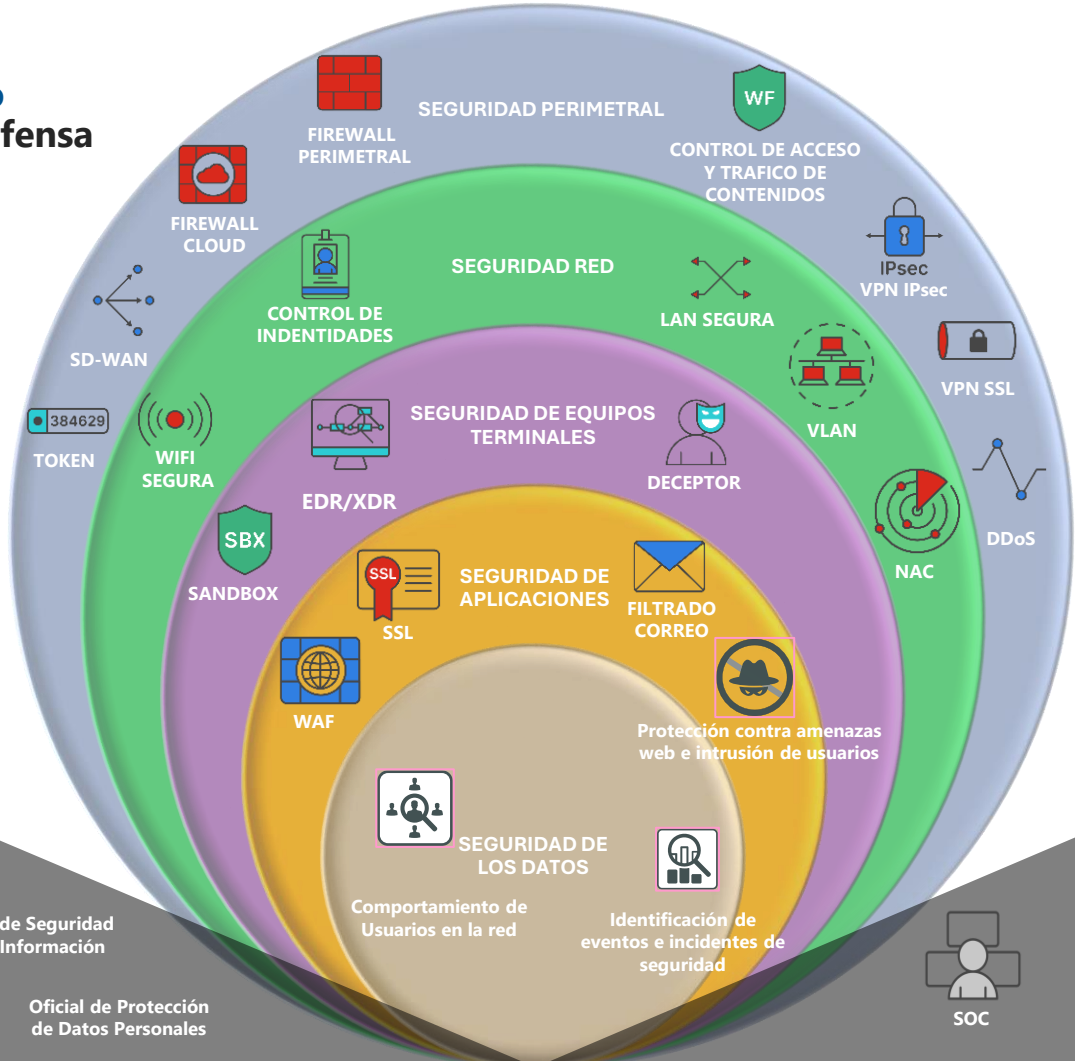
fensa

SEGURIDAD PERIMETRAL

FIREWALL PERIMETRAL

WF

CONTROL DE ACCESO Y TRAFICO DE CONTENIDOS

FIREWALL CLOUD

IPsec
VPN IPsec

SEGURIDAD RED

CONTROL DE INDENTIDADES

LAN SEGURA

SD-WAN

VPN SSL

VLAN

384629

TOKEN

WIFI SEGURA

SEGURIDAD DE EQUIPOS TERMINALES

DECEPTOR

EDR/XDR

DDoS

SBX

SANDBOX

NAC

SSL

SEGURIDAD DE APLICACIONES

SSL

FILTRADO CORREO

WAF

Protección contra amenazas web e intrusión de usuarios

SEGURIDAD DE LOS DATOS

Comportamiento de Usuarios en la red

Identificación de eventos e incidentes de seguridad

de Seguridad
Información

Oficial de Protección de Datos Personales

SOC